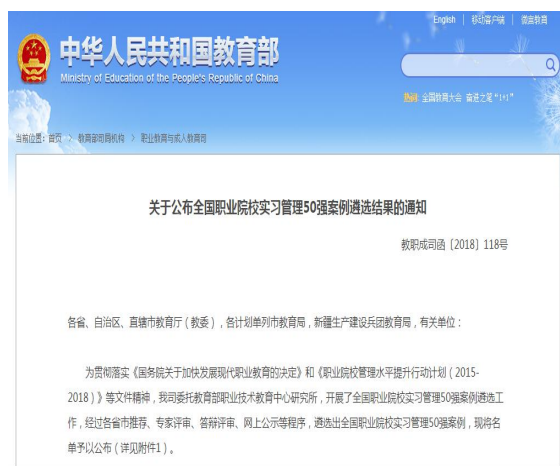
English | 移动客户端 | 微信教育

中华人民共和国教育部
Ministry of Education of the People's Republic of China

全国教育大会 奋进之笔"1+1"

当前位置：首页 > 教育部司局机构 > 职业教育与成人教育司

关于公布全国职业院校实习管理50强案例遴选结果的通知

教职成司函〔2018〕118号

各省、自治区、直辖市教育厅（教委），各计划单列市教育局，新疆生产建设兵团教育局，有关单位：

为贯彻落实《国务院关于加快发展现代职业教育的决定》和《职业院校管理水平提升行动计划（2015-2018）》等文件精神，我司委托教育部职业技术教育中心研究所，开展了全国职业院校实习管理50强案例遴选工作，经过各省市推荐、专家评审、答辩评审、网上公示等程序，遴选出全国职业院校实习管理50强案例，现将名单予以公布（详见附件1）。